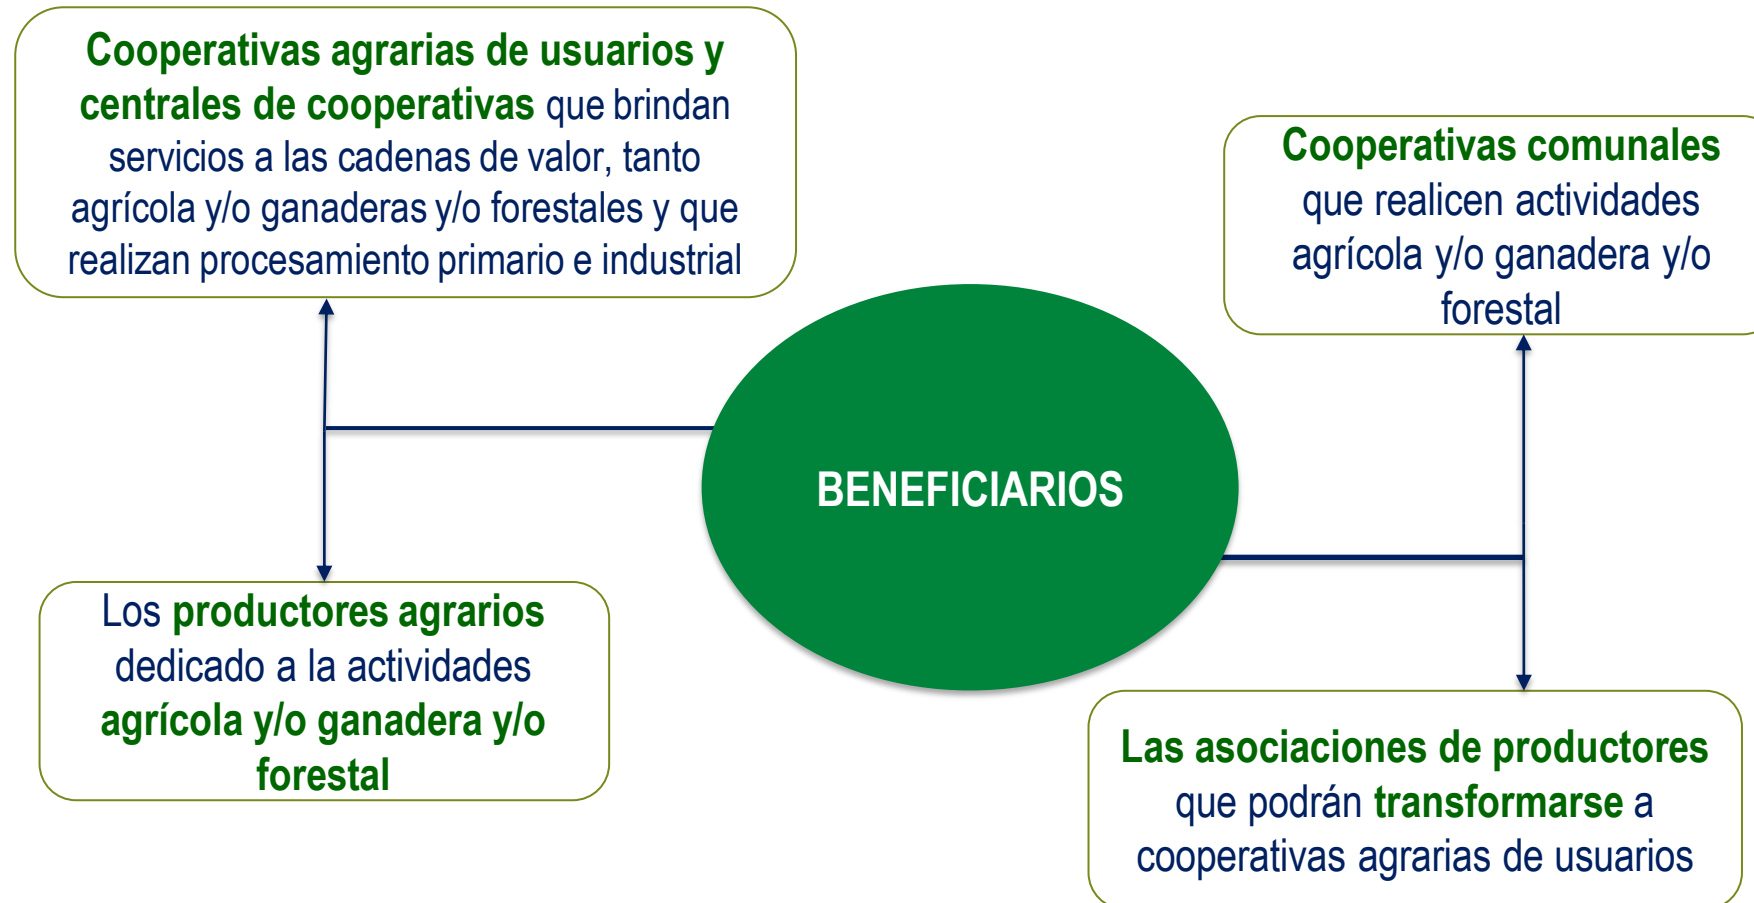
Cooperativas agrarias de usuarios y centrales de cooperativas que brindan servicios a las cadenas de valor, tanto agrícola y/o ganaderas y/o forestales y que realizan procesamiento primario e industrial

Cooperativas comunales que realicen actividades agrícola y/o ganadera y/o forestal

BENEFICIARIOS

Los productores agrarios dedicado a la actividades agrícola y/o ganadera y/o forestal

Las asociaciones de productores que podrán transformarse a cooperativas agrarias de usuarios